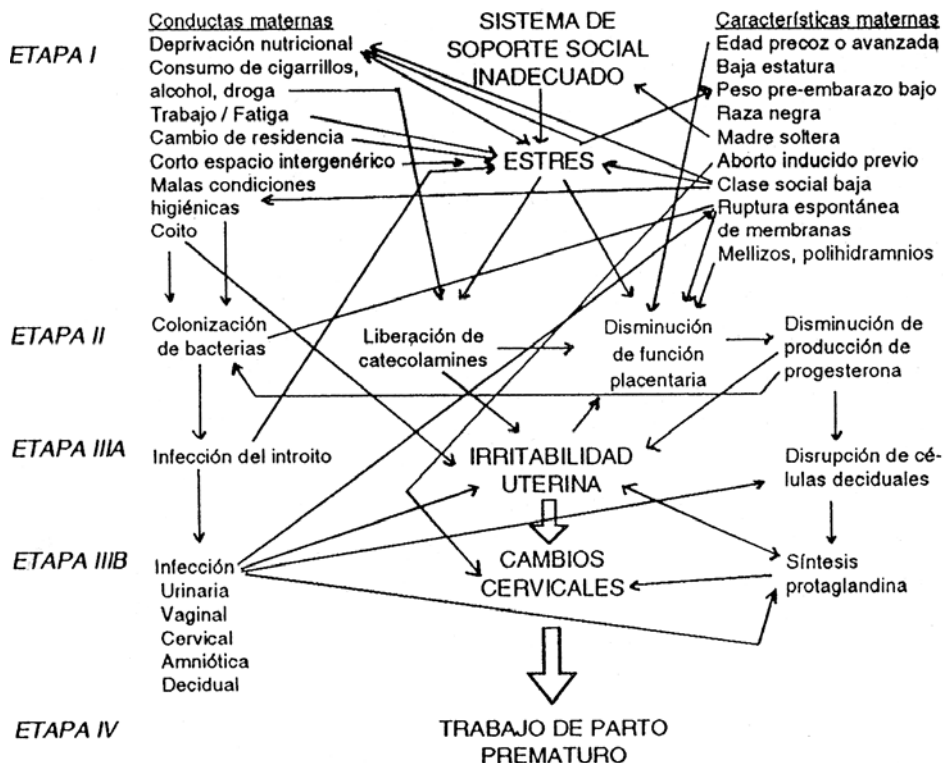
ETAPA I

Conductas maternas
Deprivación nutricional
Consumo de cigarrillos, alcohol, droga
Trabajo / Fatiga
Cambio de residencia
Corto espacio intergenérico
Malas condiciones higiénicas
Coito

SISTEMA DE SOPORTE SOCIAL INADECUADO

ESTRES

Características maternas
Edad precoz o avanzada
Baja estatura
Peso pre-embarazo bajo
Raza negra
Madre soltera
Aborto inducido previo
Clase social baja
Ruptura espontánea de membranas
Mellizos, polihidramnios

ETAPA II

Colonización de bacterias

Liberación de catecolamines

Disminución de función placentaria

Disminución de producción de progesterona

ETAPA IIIA

Infección del introito

IRRITABILIDAD UTERINA

Disrupción de células deciduales

ETAPA IIIB

Infección
Urinaria
Vaginal
Cervical
Amniótica
Decidual

CAMBIOS CERVICALES

Síntesis protaglandina

ETAPA IV

TRABAJO DE PARTO PREMATURO